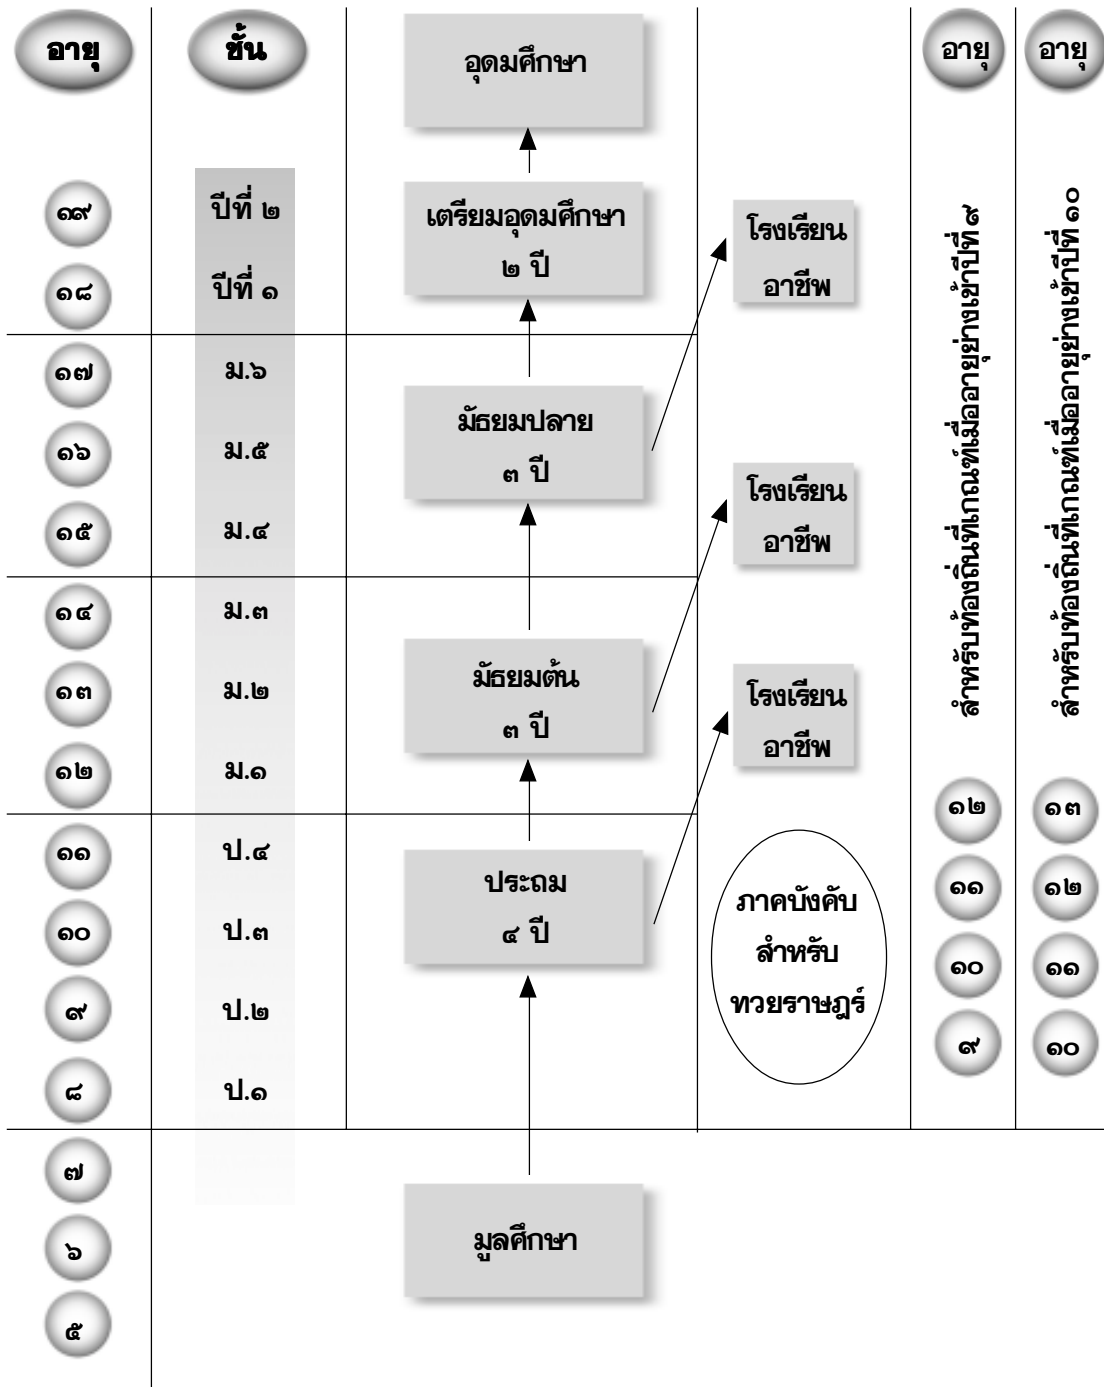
อายุ

ชั้น

อุดมศึกษา

อายุ

อายุ

๑๙ ปีที่ ๒

เตรียมอุดมศึกษา ๒ ปี

โรงเรียน อาชีพ

สำหรับท้องถิ่นที่เกณฑ์เมื่ออายุย่างเข้าปีที่ ๙

สำหรับท้องถิ่นที่เกณฑ์เมื่ออายุย่างเข้าปีที่ ๑๐

๑๘ ปีที่ ๑

๑๗ ม.๖

๑๖ ม.๕

มัธยมปลาย ๓ ปี

๑๕ ม.๔

โรงเรียน อาชีพ

๑๔ ม.๓

๑๓ ม.๒

มัธยมต้น ๓ ปี

โรงเรียน อาชีพ

๑๒ ม.๑

๑๒ ๑๓

๑๑ ป.๔

ประถม ๔ ปี

ภาคบังคับ สำหรับ ทวยราษฎร์

๑๑ ๑๒

๑๐ ป.๓

๑๐ ๑๑

๙ ป.๒

๙ ๑๐

๘ ป.๑

๗

มูลศึกษา

๖

๕